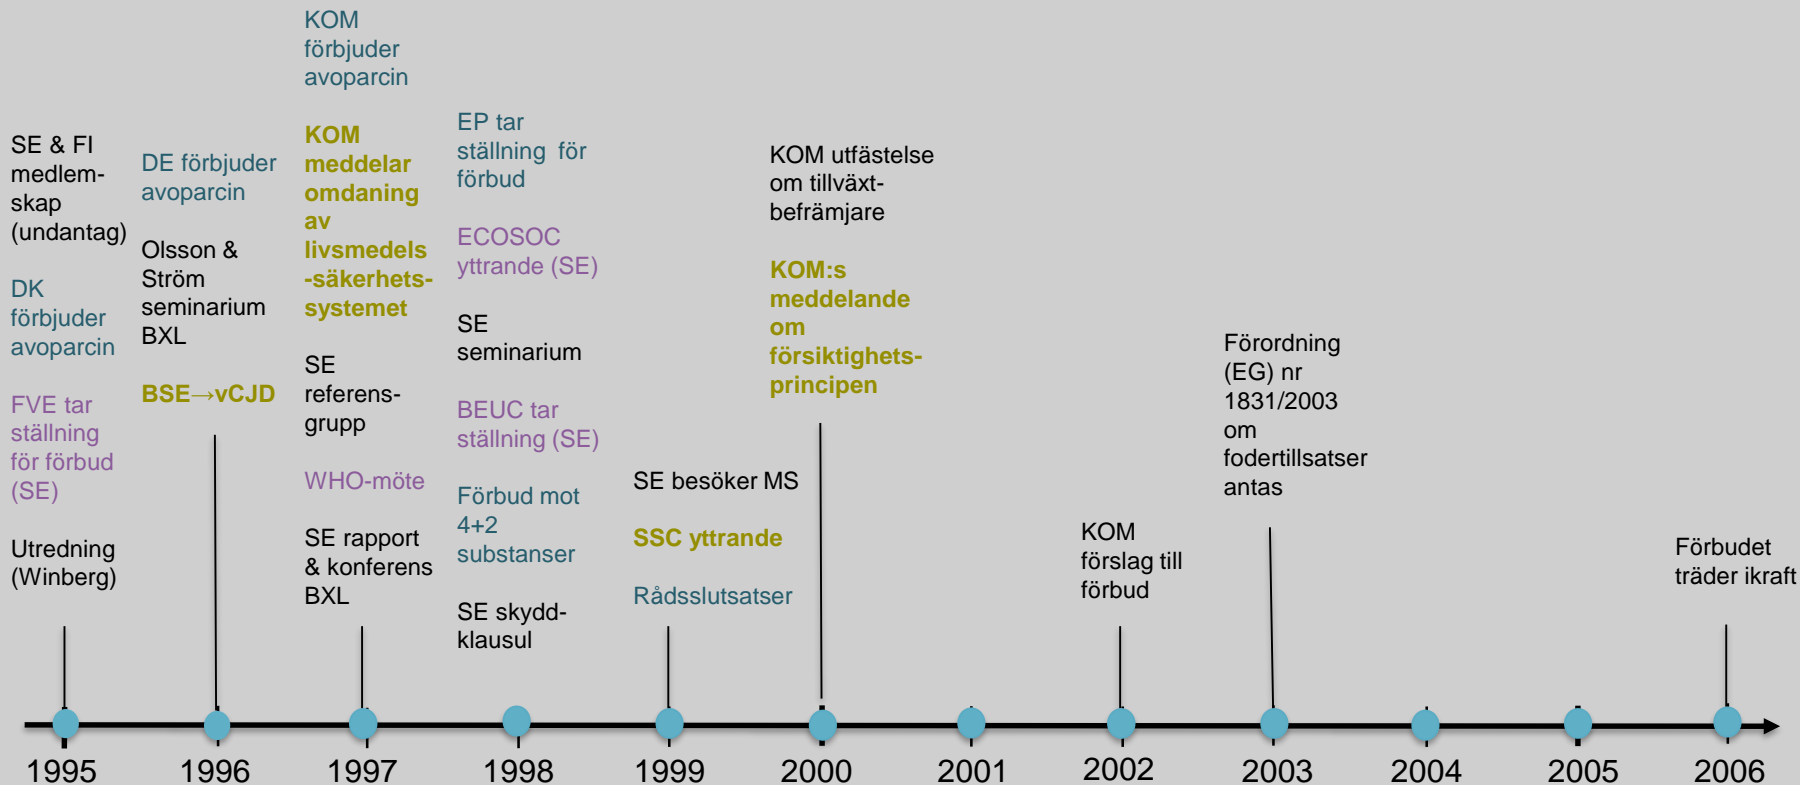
SE & FI medlemskap (undantag)

DK förbjuder avoparcin

FVE tar ställning för förbud (SE)

Utredning (Winberg)

DE förbjuder avoparcin

Olsson & Ström seminarium BXL

BSE→vCJD

KOM förbjuder avoparcin

KOM meddelar omdaning av livsmedels-säkerhets-systemet

SE referens-grupp

WHO-möte

SE rapport & konferens BXL

EP tar ställning för förbud

ECOSOC yttrande (SE)

SE seminarium

BEUC tar ställning (SE)

Förbud mot 4+2 substanser

SE skydd-klausul

SE besöker MS

SSC yttrande

Rådsslutsatser

KOM utfästelse om tillväxt-befrämjare

KOM:s meddelande om försiktighets-principen

KOM förslag till förbud

Förordning (EG) nr 1831/2003 om fodertillsatser antas

Förbudet träder ikraft

1995 1996 1997 1998 1999 2000 2001 2002 2003 2004 2005 2006